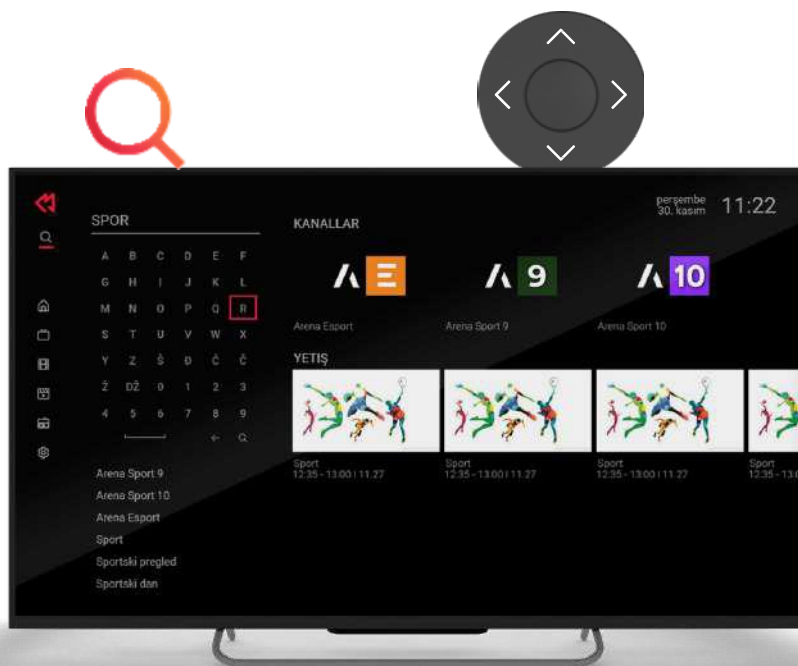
SPOR

A B C D E F
G H I J K L
M N O P Q R
S T U V W X
Y Z Š Đ Č Ć
Ž DŽ 0 1 2 3
4 5 6 7 8 9

Arena Sport 9
Arena Sport 10
Arena Esport
Sport
Sportski pregled
Sportski dan

perşembe 30. kasım 11:22

KANALLAR

E
9
10

Arena Esport
Arena Sport 9
Arena Sport 10

YETIŞ

Sport
12:35 - 13:00 | 11.27

Sport
12:35 - 13:00 | 11.27

Sport
12:35 - 13:00 | 11.27

Sport
12:35 - 13:00 | 11.27